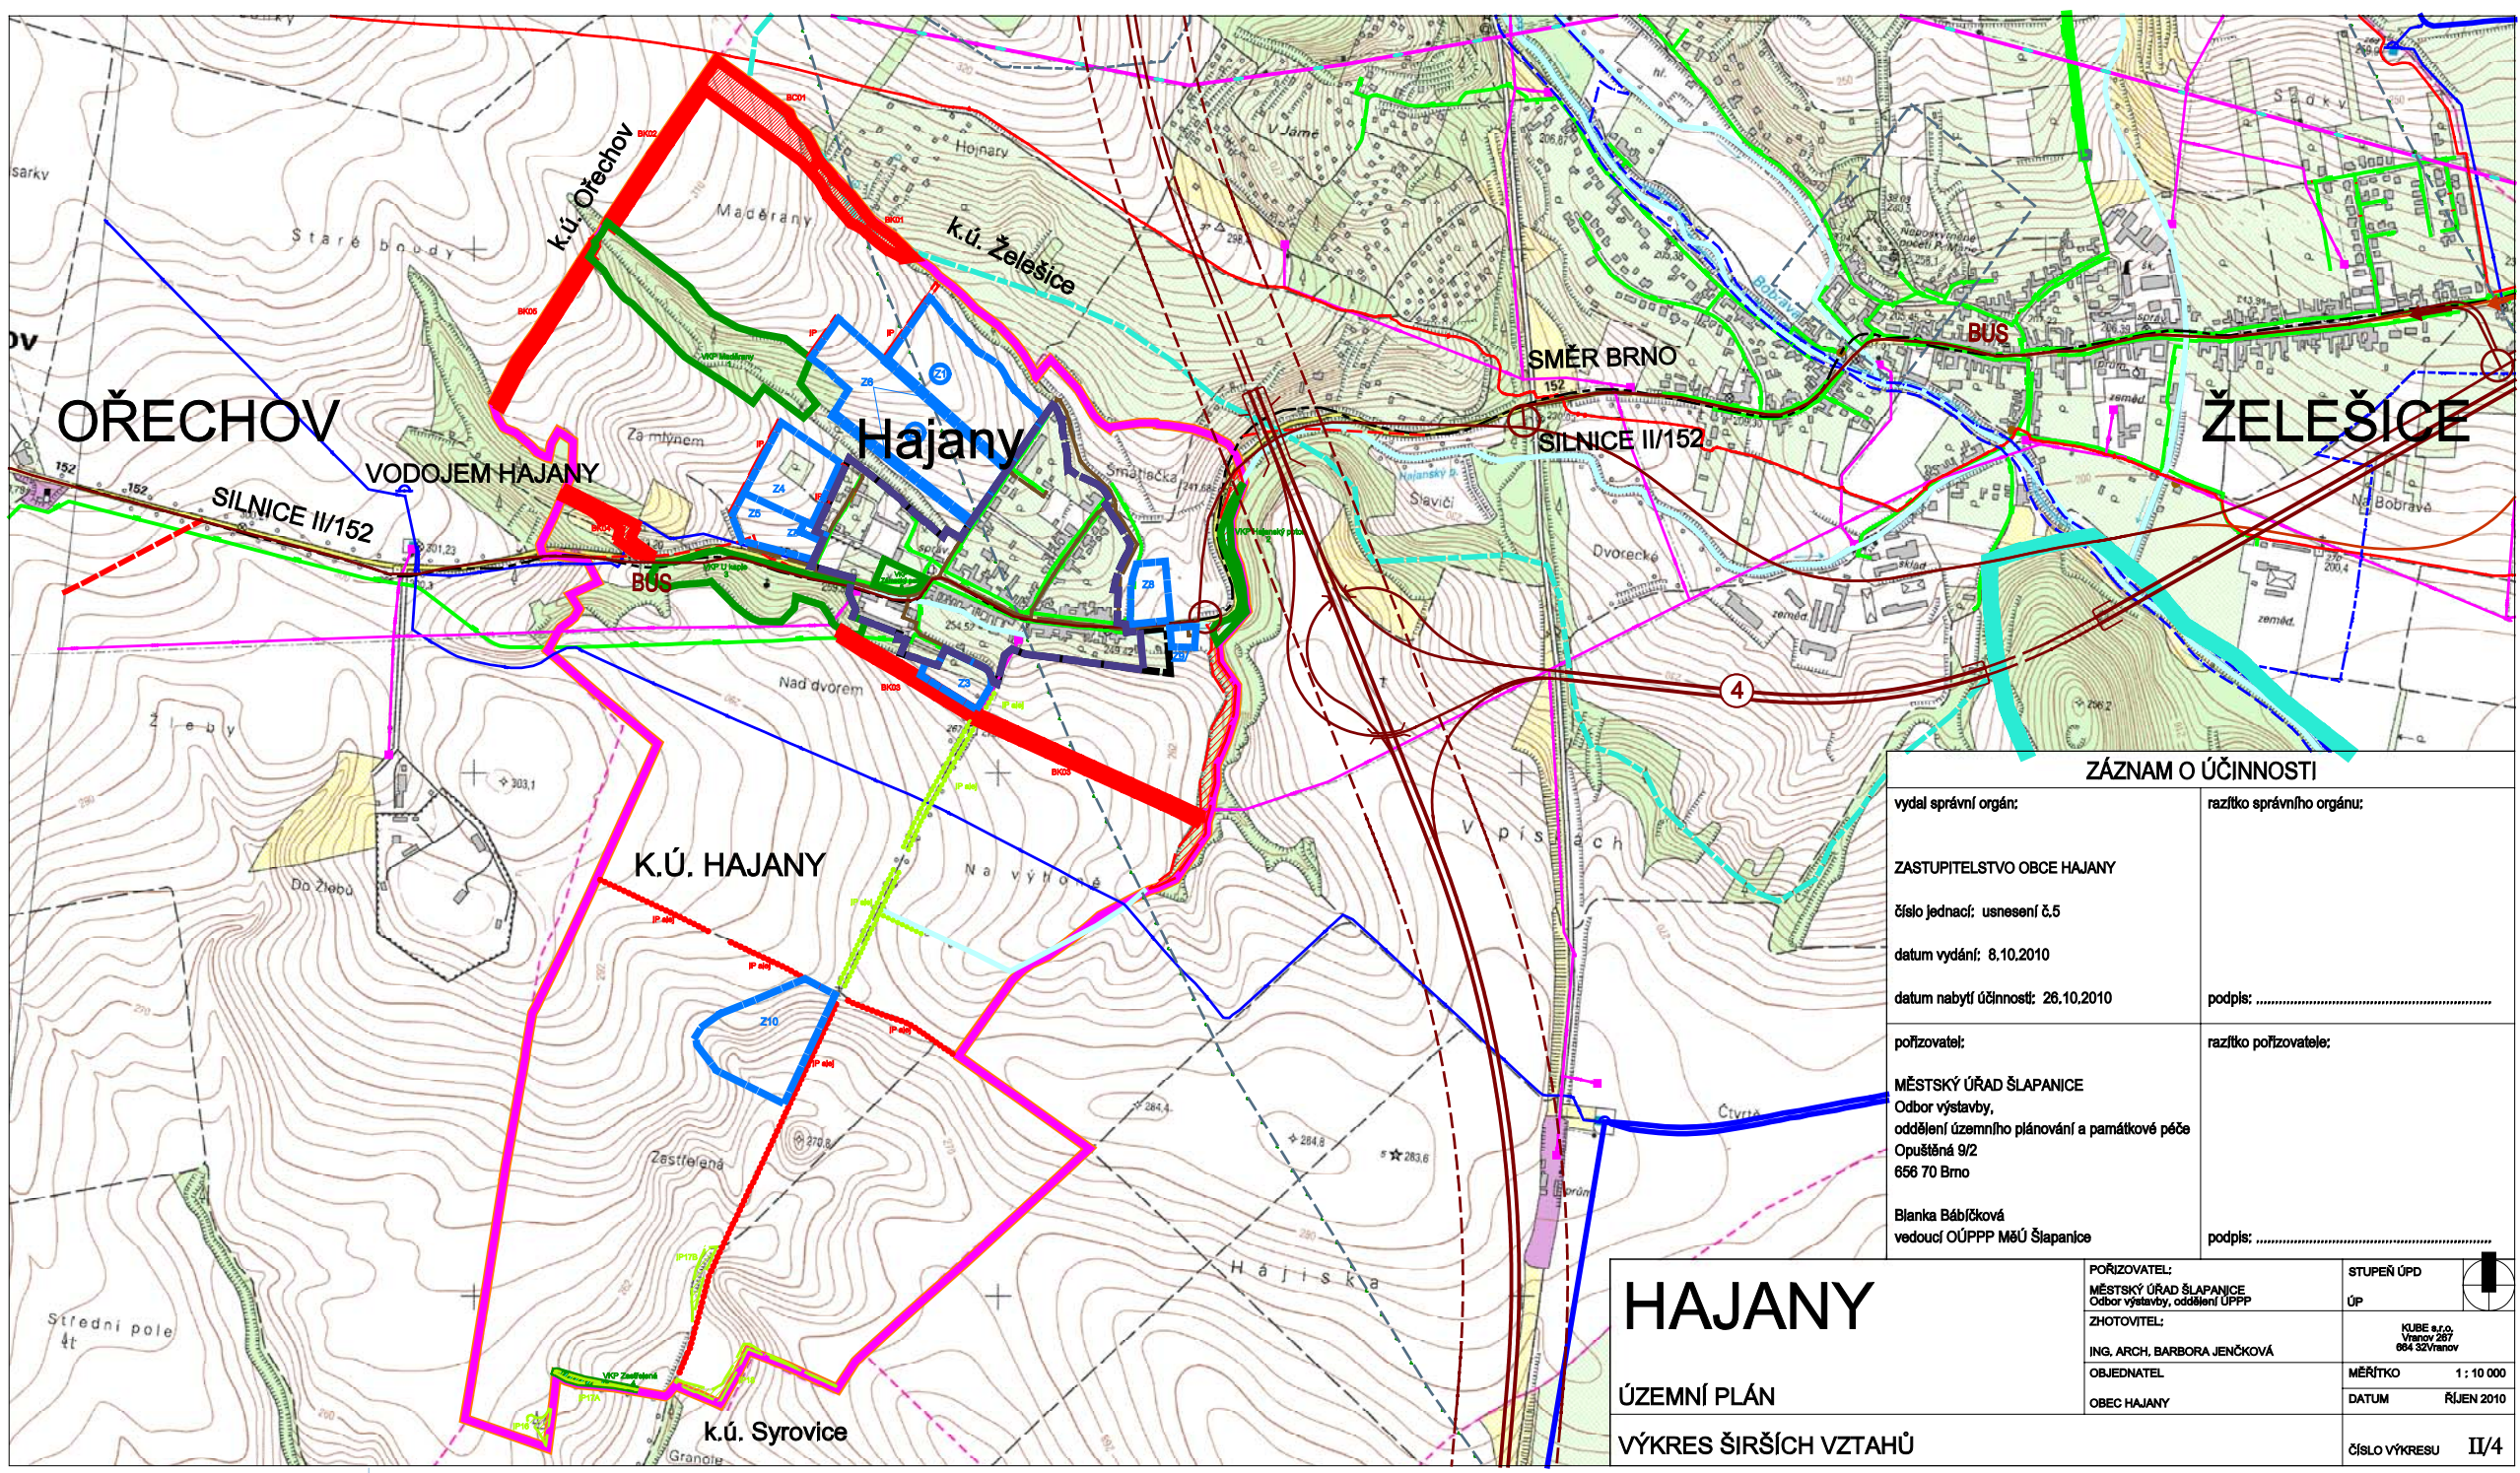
k.ú. Ořechov

k.ú. Želešice

OŘECHOV

Hajany

ŽELEŠICE

SMĚR BRNO

SILNICE II/152

VODOJEM HAJANY

SILNICE II/152

BUS

BUS

Staré boudy

Maděrany

Hojnary

Za mlýnem

Nad dvorem

Navýhoně

Žleby

Do Žlebů

Zestřené

Střední pole

Hájiska

Výpisky

Slavíč

Dvorecké

Na Bobravě

Čtvrtě

Z6

Z1

Z4

Z5

Z7

Z8

Z3

Z10

4

K.Ú. HAJANY

k.ú. Syrovice

Granole

ZÁZNAM O ÚČINNOSTI

| vydal správní orgán: | razítko správního orgánu: |
|---|---|
| ZASTUPITELSTVO OBCE HAJANY | |
| číslo jednací: usnesení č.5 | |
| datum vydání: 8.10.2010 | |
| datum nabytí účinnosti: 26.10.2010 | podpis: ............................................ |
| pořizovatel: | razítko pořizovatele: |
| MĚSTSKÝ ÚŘAD ŠLAPANICE Odbor výstavby, oddělení územního plánování a památkové péče Opuštěná 9/2 656 70 Brno | |
| Blanka Báblčková vedoucí OÚPPP MěÚ Šlapanice | podpis: ............................................ |

HAJANY

ÚZEMNÍ PLÁN

VÝKRES ŠIRŠÍCH VZTAHŮ

POŘIZOVATEL:
MĚSTSKÝ ÚŘAD ŠLAPANICE
Odbor výstavby, oddělení ÚPPP

ZHOTOVITEL:
ING. ARCH. BARBORA JENČKOVÁ

KUBE s.r.o.
Vranov 287
664 32 Vranov

OBJEDNATEL
OBEC HAJANY

STUPEŇ ÚPD
ÚP

MĚŘÍTKO 1 : 10 000

DATUM ŘÍJEN 2010

ČÍSLO VÝKRESU II/4